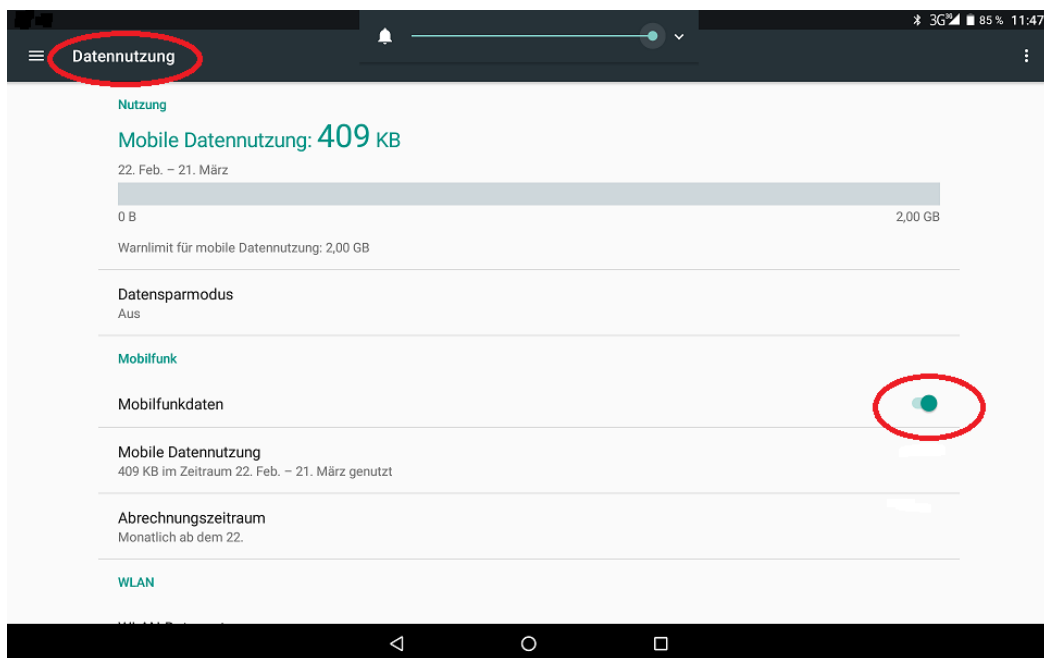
3G 85 % 11:47

Datennutzung

Nutzung

Mobile Datennutzung: 409 KB

22. Feb. – 21. März

0 B

2,00 GB

Warnlimit für mobile Datennutzung: 2,00 GB

Datensparmodus
Aus

Mobilfunk

Mobilfunkdaten

Mobile Datennutzung
409 KB im Zeitraum 22. Feb. – 21. März genutzt

Abrechnungszeitraum
Monatlich ab dem 22.

WLAN

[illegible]